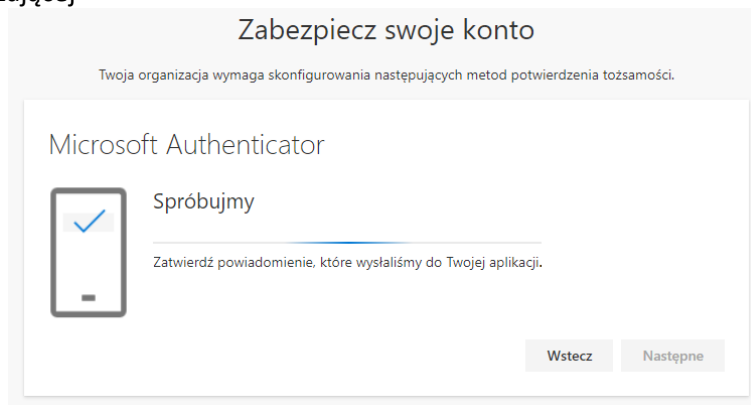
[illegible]jącej

Zabezpiecz swoje konto

Twoja organizacja wymaga skonfigurowania następujących metod potwierdzenia tożsamości.

Microsoft Authenticator

Spróbujmy

Zatwierdź powiadomienie, które wysłaliśmy do Twojej aplikacji.

Wstecz

Następne